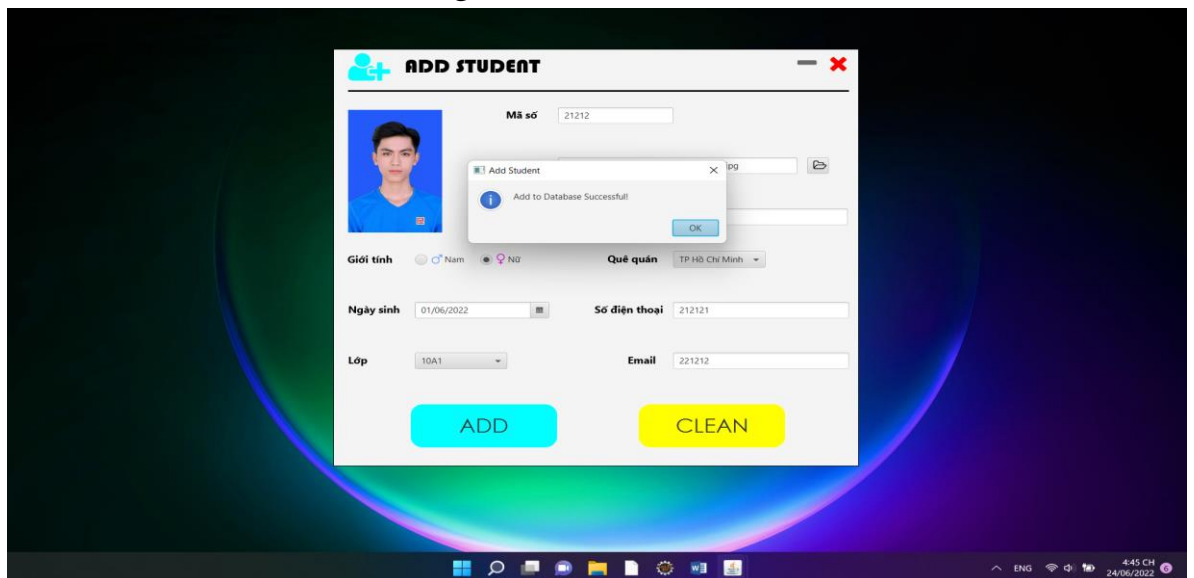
ADD STUDENT

Mã số 21212

jpg

Add Student

Add to Database Successful!

OK

Giới tính ♂ Nam ♀ Nữ

Quê quán TP Hồ Chí Minh

Ngày sinh 01/06/2022

Số điện thoại 212121

Lớp 10A1

Email 221212

ADD

CLEAN

ENG 4:45 CH 24/06/2022